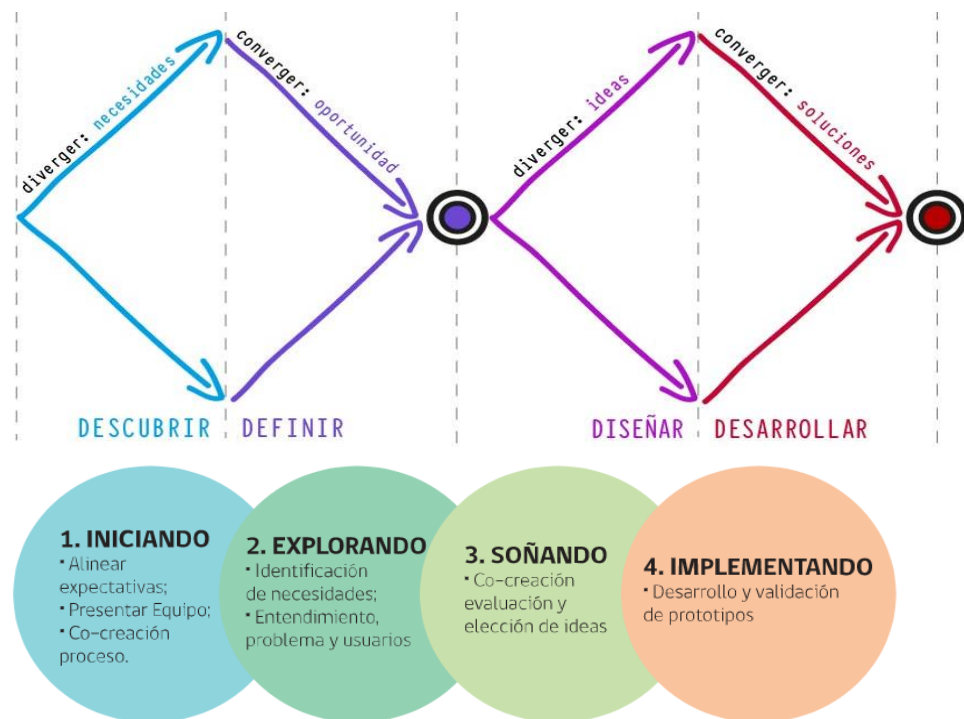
diverger: necesidades

converger: oportunidad

diverger: ideas

converger: soluciones

DESCUBRIR

DEFINIR

DISEÑAR

DESARROLLAR

1. INICIANDO
• Alinear expectativas;
• Presentar Equipo;
• Co-creación proceso.

2. EXPLORANDO
• Identificación de necesidades;
• Entendimiento, problema y usuarios

3. SOÑANDO
• Co-creación evaluación y elección de ideas

4. IMPLEMENTANDO
• Desarrollo y validación de prototipos